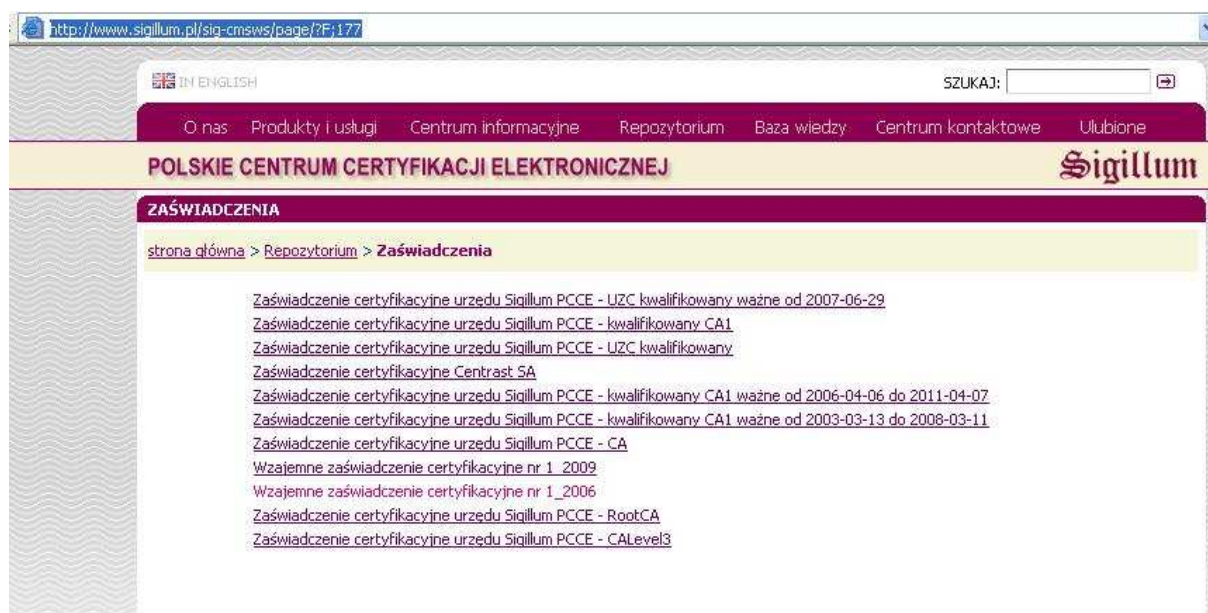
http://www.sigillum.pl/sig-cmsws/page/?F;177

IN ENGLISH

SZUKAJ:

O nas Produkty i usługi Centrum informacyjne Repozytorium Baza wiedzy Centrum kontaktowe Ulubione

POLSKIE CENTRUM CERTYFIKACJI ELEKTRONICZNEJ

Sigillum

ZAŚWIADCZENIA

strona główna > Repozytorium > Zaświadczenia

Zaświadczenie certyfikacyjne urzędu Sigillum PCCE - UZC kwalifikowany ważne od 2007-06-29
Zaświadczenie certyfikacyjne urzędu Sigillum PCCE - kwalifikowany CA1
Zaświadczenie certyfikacyjne urzędu Sigillum PCCE - UZC kwalifikowany
Zaświadczenie certyfikacyjne Centrast SA
Zaświadczenie certyfikacyjne urzędu Sigillum PCCE - kwalifikowany CA1 ważne od 2006-04-06 do 2011-04-07
Zaświadczenie certyfikacyjne urzędu Sigillum PCCE - kwalifikowany CA1 ważne od 2003-03-13 do 2008-03-11
Zaświadczenie certyfikacyjne urzędu Sigillum PCCE - CA
Wzajemne zaświadczenie certyfikacyjne nr 1_2009
Wzajemne zaświadczenie certyfikacyjne nr 1_2006
Zaświadczenie certyfikacyjne urzędu Sigillum PCCE - RootCA
Zaświadczenie certyfikacyjne urzędu Sigillum PCCE - CALevel3